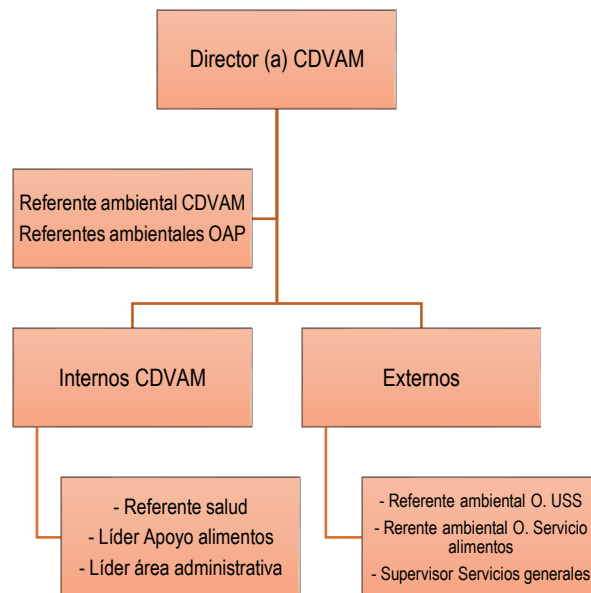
Director (a) CDVAM

Referente ambiental CDVAM
Referentes ambientales OAP

Internos CDVAM

Externos

- Referente salud
- Líder Apoyo alimentos
- Líder área administrativa

- Referente ambiental O. USS
- Rerente ambiental O. Servicio alimentos
- Supervisor Servicios generales